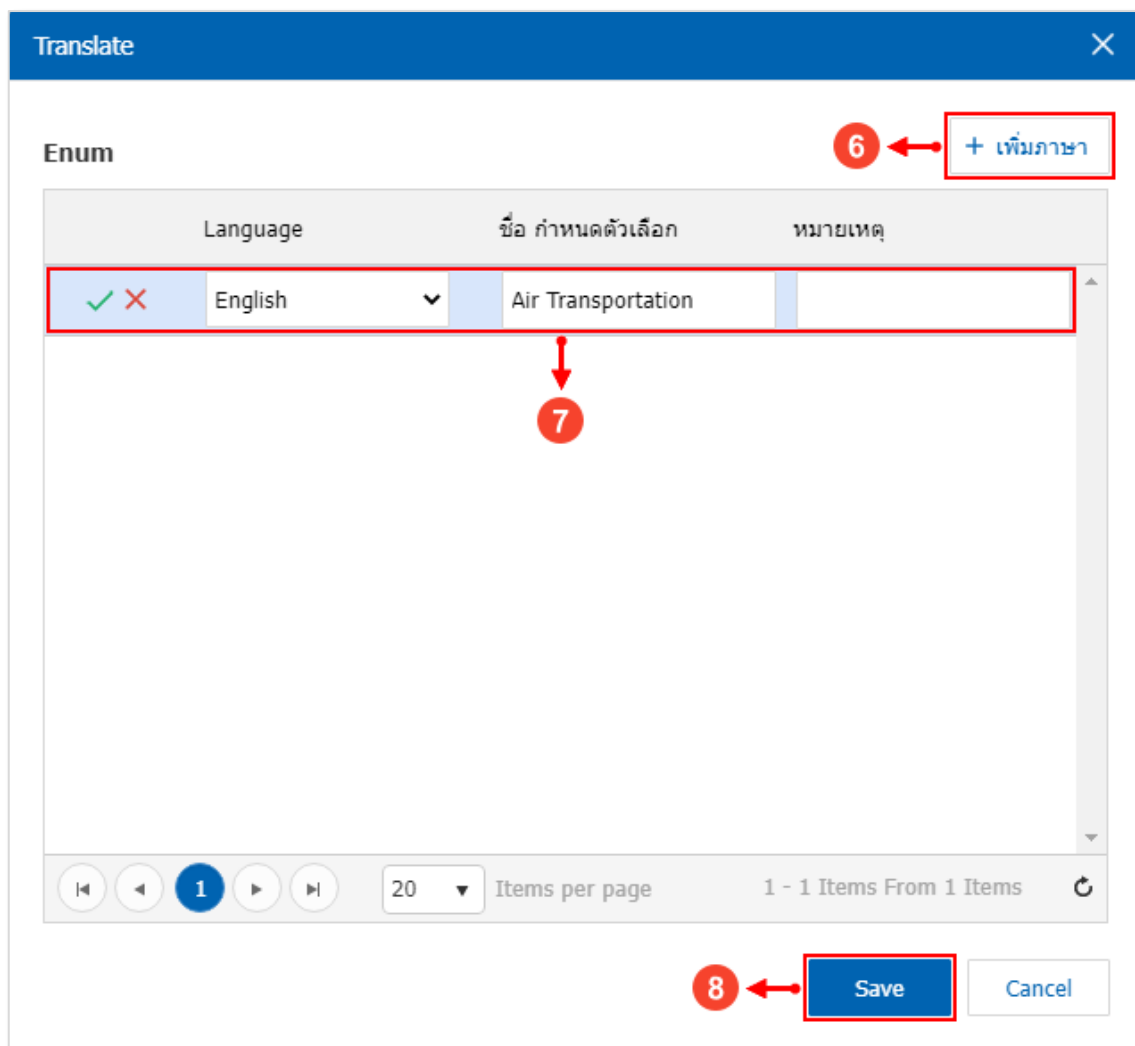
Translate

Enum

6

+ เพิ่มภาษา

| | Language | ชื่อ กำหนดตัวเลือก | หมายเหตุ |
|---|---|---|---|
| | English | Air Transportation | |

7

1

20

Items per page

1 - 1 Items From 1 Items

8

Save

Cancel